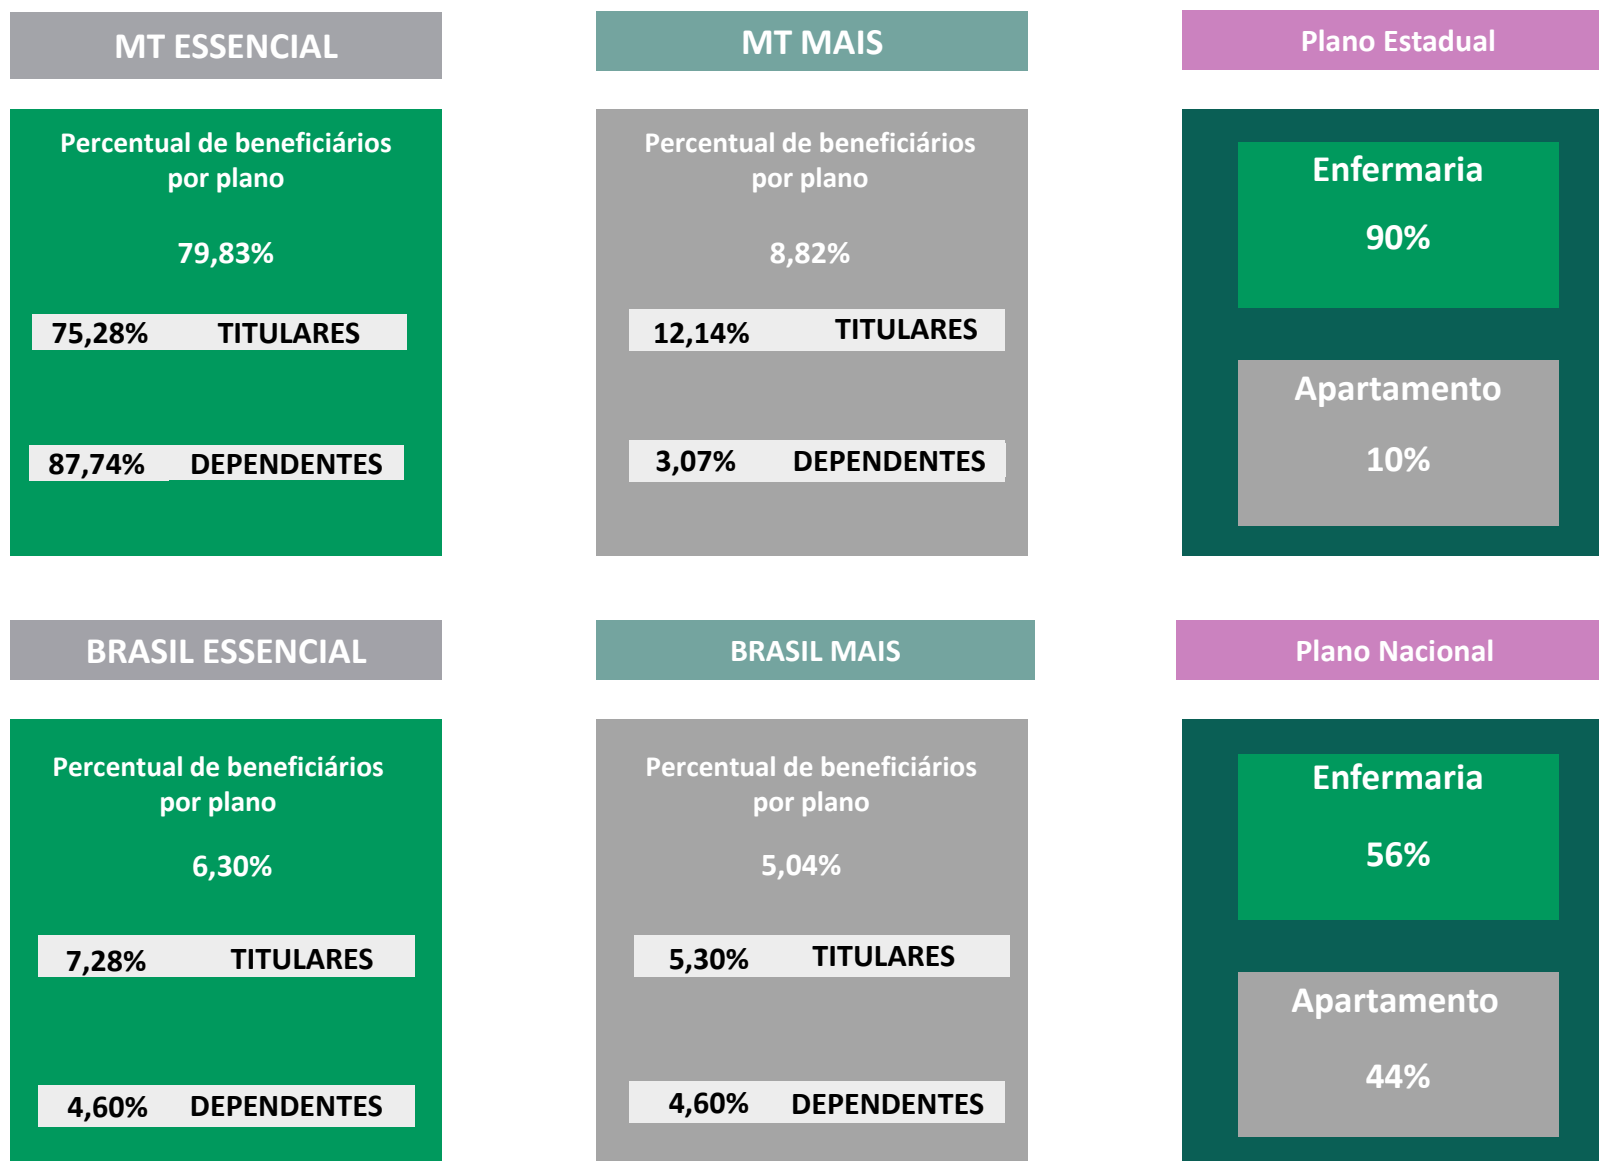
MT ESSENCIAL

Percentual de beneficiários por plano

79,83%

75,28% TITULARES

87,74% DEPENDENTES

MT MAIS

Percentual de beneficiários por plano

8,82%

12,14% TITULARES

3,07% DEPENDENTES

Plano Estadual

Enfermaria

90%

Apartamento

10%

BRASIL ESSENCIAL

Percentual de beneficiários por plano

6,30%

7,28% TITULARES

4,60% DEPENDENTES

BRASIL MAIS

Percentual de beneficiários por plano

5,04%

5,30% TITULARES

4,60% DEPENDENTES

Plano Nacional

Enfermaria

56%

Apartamento

44%